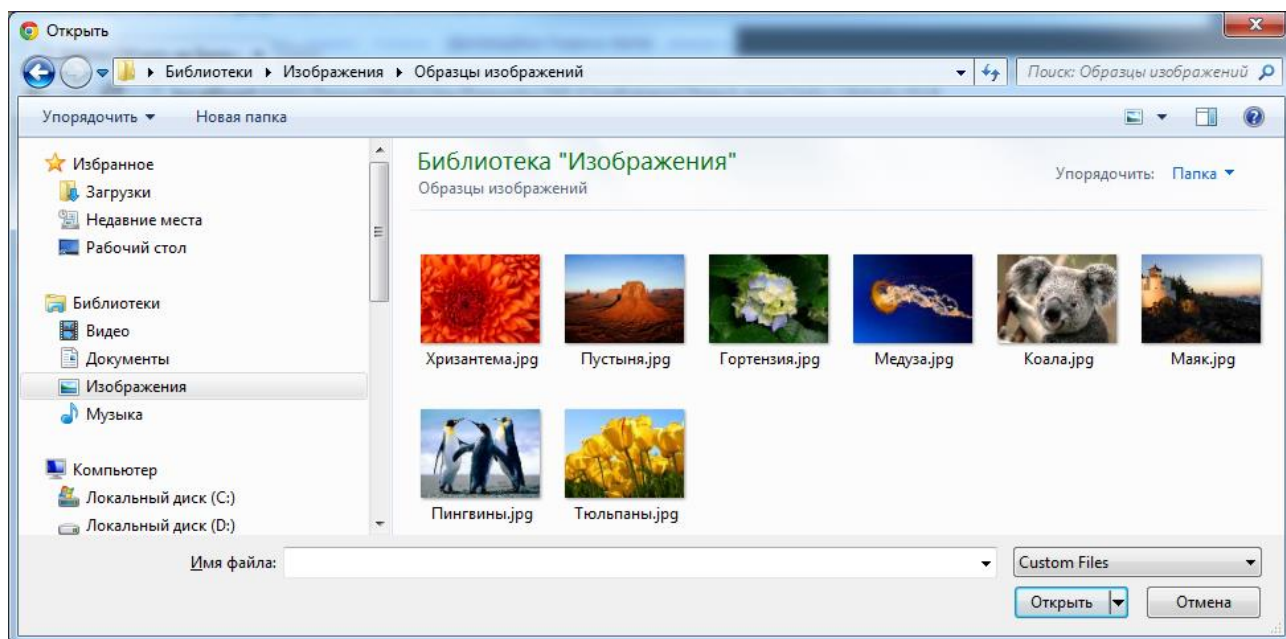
Открыть

Библиотеки ▸ Изображения ▸ Образцы изображений

Поиск: Образцы изображений

Упорядочить ▾ Новая папка

Избранное
Загрузки
Недавние места
Рабочий стол

Библиотеки
Видео
Документы
Изображения
Музыка

Компьютер
Локальный диск (C:)
Локальный диск (D:)

Библиотека "Изображения"
Образцы изображений

Упорядочить: Папка ▾

Хризантема.jpg
Пустыня.jpg
Гортензия.jpg
Медуза.jpg
Коала.jpg
Маяк.jpg
Пингвины.jpg
Тюльпаны.jpg

Имя файла:
Custom Files
Открыть
Отмена